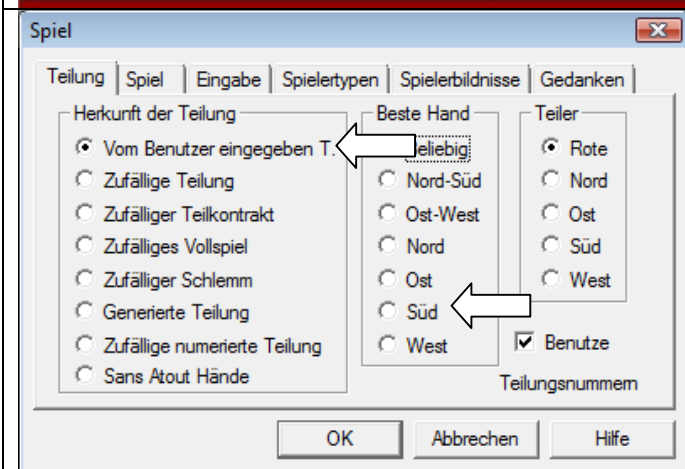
Spiel

Teilung | Spiel | Eingabe | Spielertypen | Spielerbildnisse | Gedanken

Herkunft der Teilung
Vom Benutzer eingegeben T.
Zufällige Teilung
Zufälliger Teilkontrakt
Zufälliges Vollspiel
Zufälliger Schlemm
Generierte Teilung
Zufällige numerierte Teilung
Sans Atout Hände

Beste Hand
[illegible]eliebig
Nord-Süd
Ost-West
Nord
Ost
Süd
West

Teiler
Rote
Nord
Ost
Süd
West

Benutze Teilungsnummern

OK
Abbrechen
Hilfe